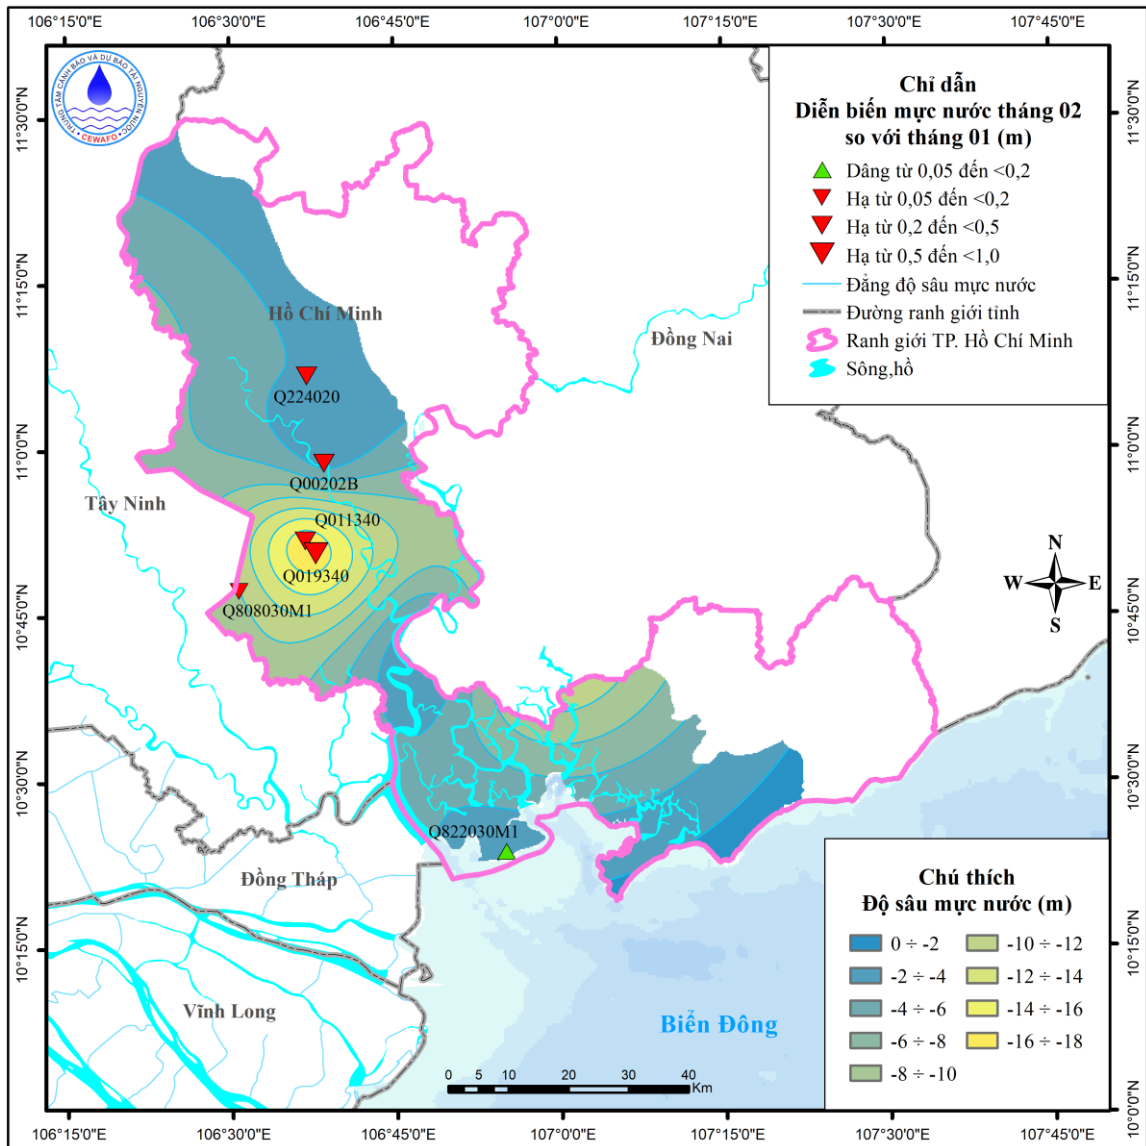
106°15'0"E 106°30'0"E 106°45'0"E 107°0'0"E 107°15'0"E 107°30'0"E 107°45'0"E

TRUNG TÂM CẢNH BÁO VÀ DỰ BÁO TÀI NGUYÊN NƯỚC
CEWAFO

Chỉ dẫn
Diễn biến mực nước tháng 02 so với tháng 01 (m)
Dâng từ 0,05 đến <0,2
Hạ từ 0,05 đến <0,2
Hạ từ 0,2 đến <0,5
Hạ từ 0,5 đến <1,0
Đẳng độ sâu mực nước
Đường ranh giới tỉnh
Ranh giới TP. Hồ Chí Minh
Sông,hồ

11°30'0"N
11°15'0"N
11°0'0"N
10°45'0"N
10°30'0"N
10°15'0"N
10°0'0"N

Hồ Chí Minh
Đồng Nai
Q224020
Q00202B
Tây Ninh
Q011340
Q019340
Q808030M1
N
W
E
S
Q822030M1
Đồng Tháp
Vĩnh Long
Biển Đông

Chú thích
Độ sâu mực nước (m)
| | |
|---|---|
| 0 ÷ -2 | -10 ÷ -12 |
| -2 ÷ -4 | -12 ÷ -14 |
| -4 ÷ -6 | -14 ÷ -16 |
| -6 ÷ -8 | -16 ÷ -18 |
| -8 ÷ -10 | |

0 5 10 20 30 40 Km

106°15'0"E 106°30'0"E 106°45'0"E 107°0'0"E 107°15'0"E 107°30'0"E 107°45'0"E